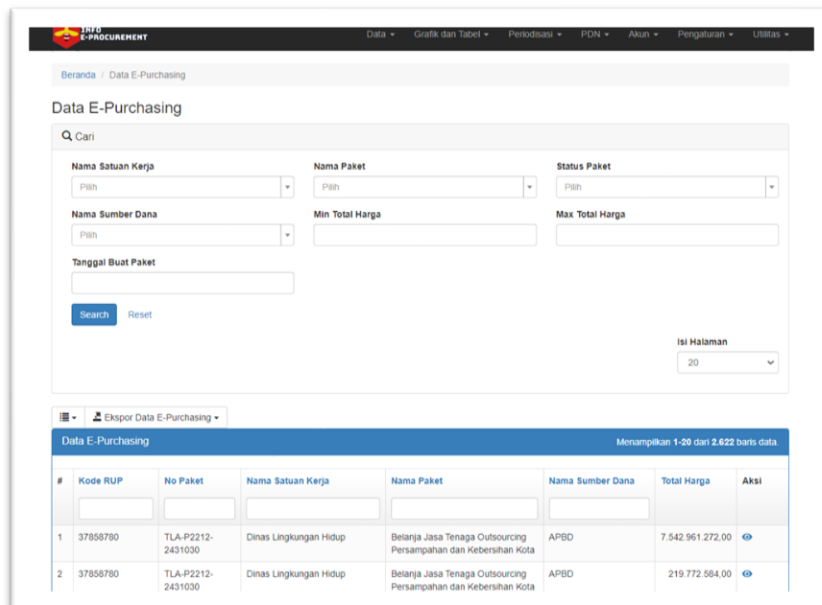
INFO E-PROCUREMENT

Data ▾ Grafik dan Tabel ▾ Periodisasi ▾ PDN ▾ Akun ▾ Pengaturan ▾ Utilitas ▾

Beranda / Data E-Purchasing

Data E-Purchasing

Cari

Nama Satuan Kerja
Pilih

Nama Paket
Pilih

Status Paket
Pilih

Nama Sumber Dana
Pilih

Min Total Harga

Max Total Harga

Tanggal Buat Paket

Search Reset

Isi Halaman
20

Ekspor Data E-Purchasing ▾

Data E-Purchasing

Menampilkan 1-20 dari 2.622 baris data.

| # | Kode RUP | No Paket | Nama Satuan Kerja | Nama Paket | Nama Sumber Dana | Total Harga | Aksi |
|---|---|---|---|---|---|---|---|
| 1 | 37858780 | TLA-P2212-2431030 | Dinas Lingkungan Hidup | Belanja Jasa Tenaga Outsourcing Persampahan dan Kebersihan Kota | APBD | 7.542.961.272,00 | |
| 2 | 37858780 | TLA-P2212-2431030 | Dinas Lingkungan Hidup | Belanja Jasa Tenaga Outsourcing Persampahan dan Kebersihan Kota | APBD | 219.772.584,00 | |